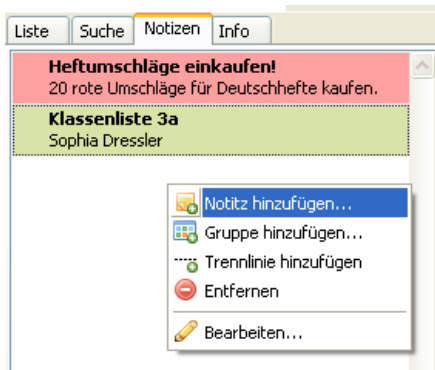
Liste | Suche | Notizen | Info

**Heftumschläge einkaufen!**
20 rote Umschläge für Deutschhefte kaufen.

**Klassenliste 3a**
Sophia Dressler

Notitz hinzufügen...
Gruppe hinzufügen...
Trennlinie hinzufügen
Entfernen
Bearbeiten...